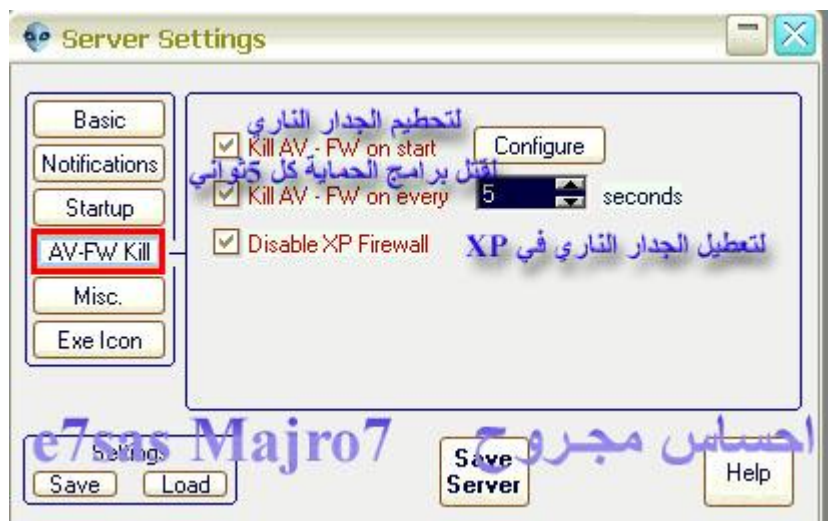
Server Settings

Basic
Notifications
Startup
AV-FW Kill
Misc.
Exe Icon

لتحطيم الجدار الناري
Kill AV - FW on start
Configure
لقتل برامج الحماية كل 5ثواني
Kill AV - FW on every
5
seconds
Disable XP Firewall
لتعطيل الجدار الناري في XP

e7sas Majro7
احساس مجـروح

Settings
Save
Load
Save Server
Help